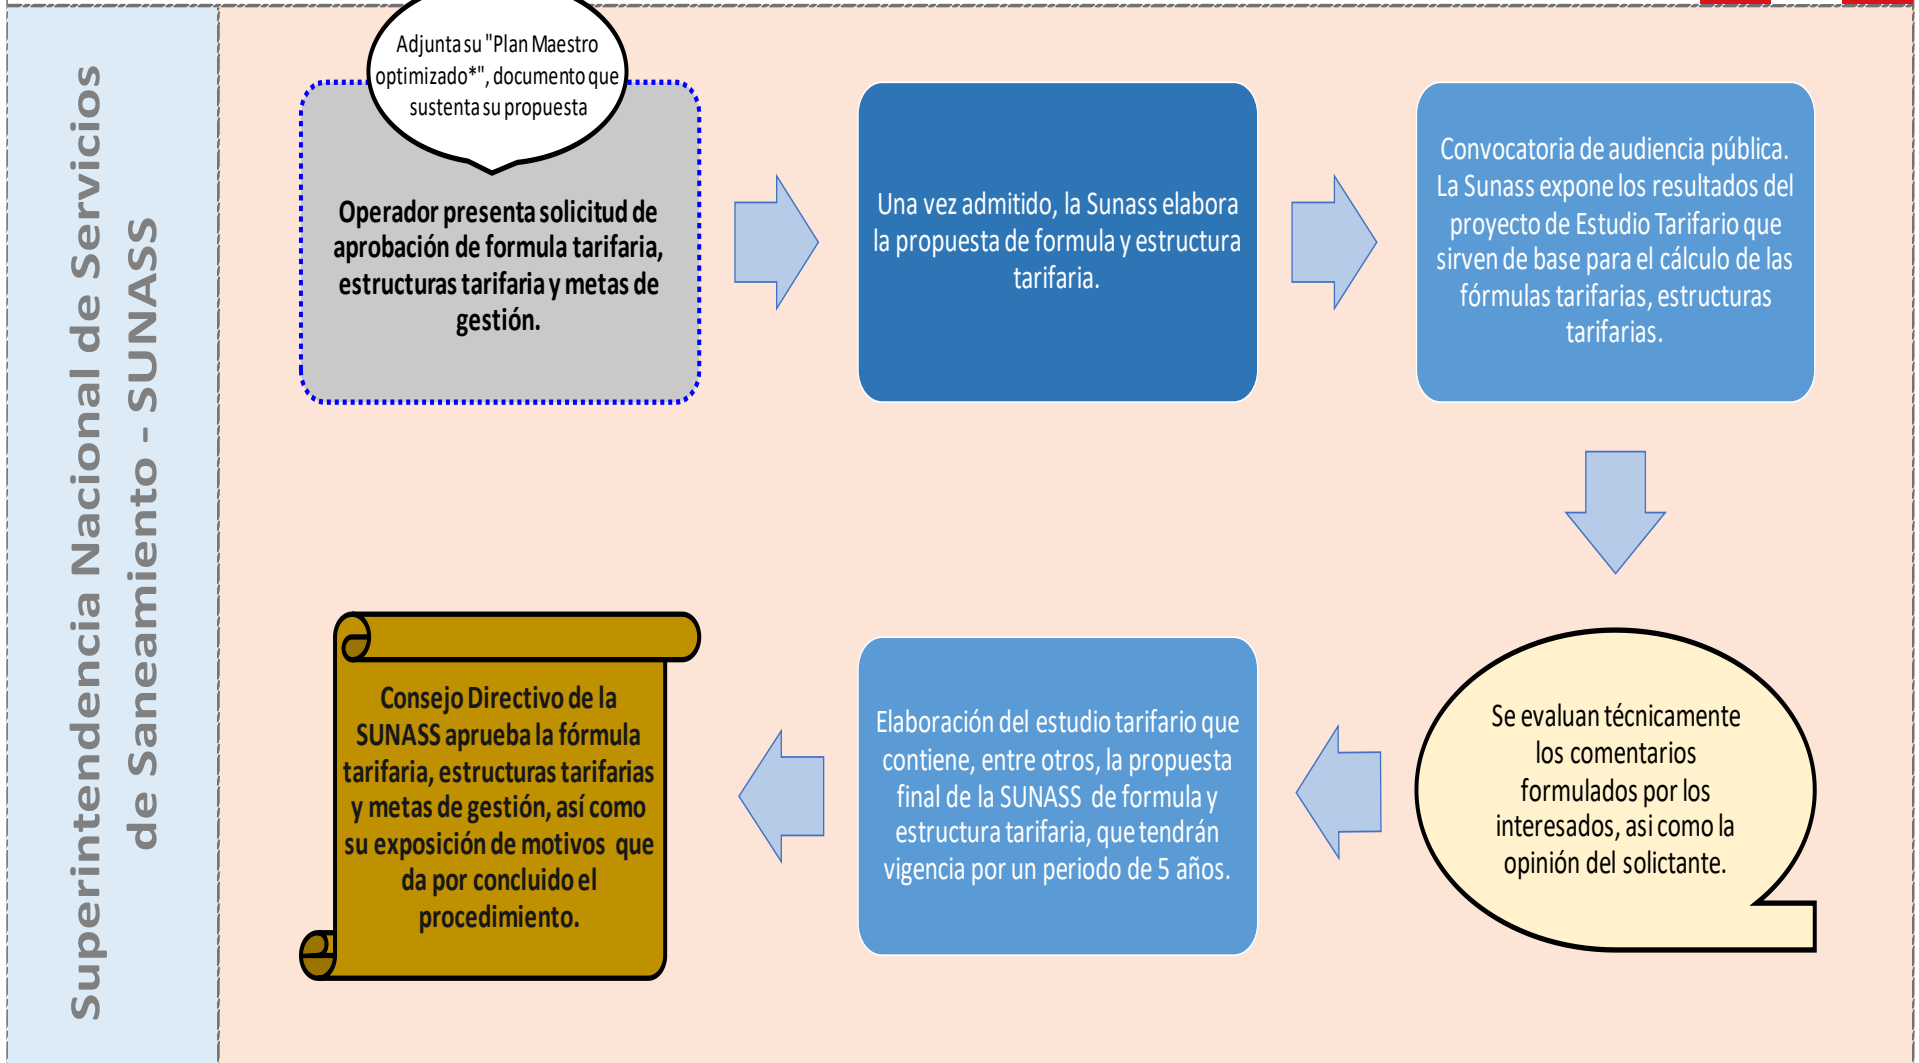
Superintendencia Nacional de Servicios de Saneamiento - SUNASS

Adjunta su "Plan Maestro optimizado*", documento que sustenta su propuesta

Operador presenta solicitud de aprobación de formula tarifaria, estructuras tarifaria y metas de gestión.

Una vez admitido, la Sunass elabora la propuesta de formula y estructura tarifaria.

Convocatoria de audiencia pública. La Sunass expone los resultados del proyecto de Estudio Tarifario que sirven de base para el cálculo de las fórmulas tarifarias, estructuras tarifarias.

Se evaluan técnicamente los comentarios formulados por los interesados, asi como la opinión del solictante.

Elaboración del estudio tarifario que contiene, entre otros, la propuesta final de la SUNASS de formula y estructura tarifaria, que tendrán vigencia por un periodo de 5 años.

Consejo Directivo de la SUNASS aprueba la fórmula tarifaria, estructuras tarifarias y metas de gestión, así como su exposición de motivos que da por concluido el procedimiento.